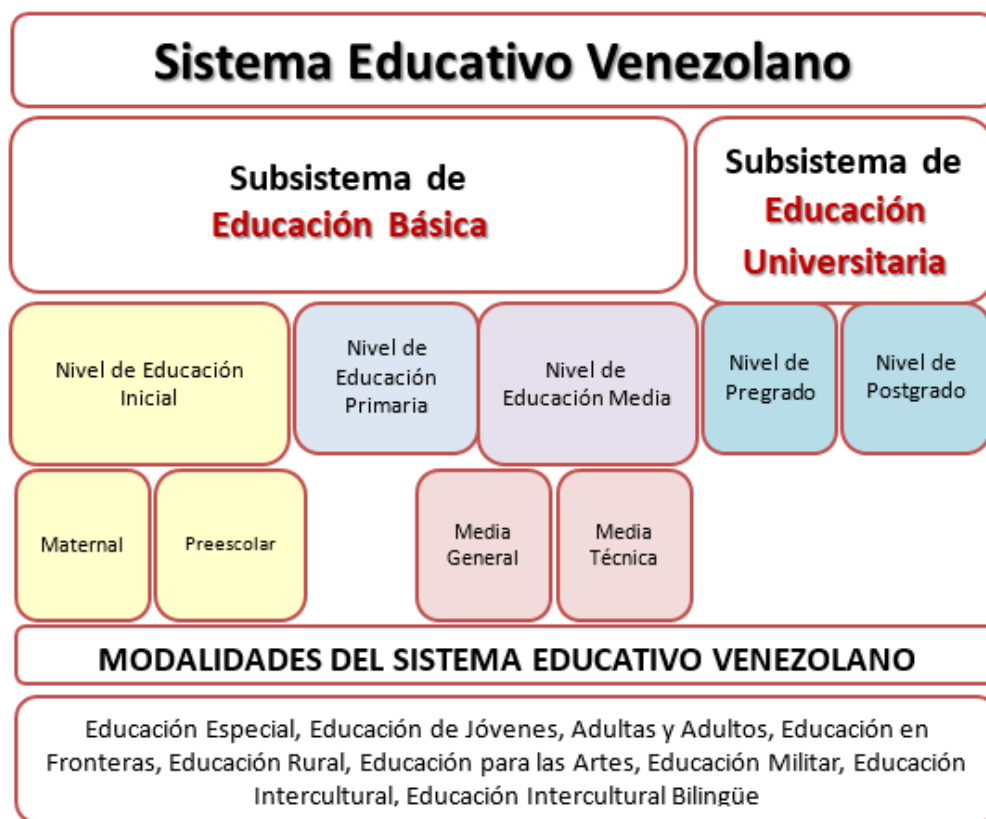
Sistema Educativo Venezolano

Subsistema de Educación Básica

Subsistema de Educación Universitaria

Nivel de Educación Inicial

Nivel de Educación Primaria

Nivel de Educación Media

Nivel de Pregrado

Nivel de Postgrado

Maternal

Preescolar

Media General

Media Técnica

MODALIDADES DEL SISTEMA EDUCATIVO VENEZOLANO

Educación Especial, Educación de Jóvenes, Adultas y Adultos, Educación en Fronteras, Educación Rural, Educación para las Artes, Educación Militar, Educación Intercultural, Educación Intercultural Bilingüe